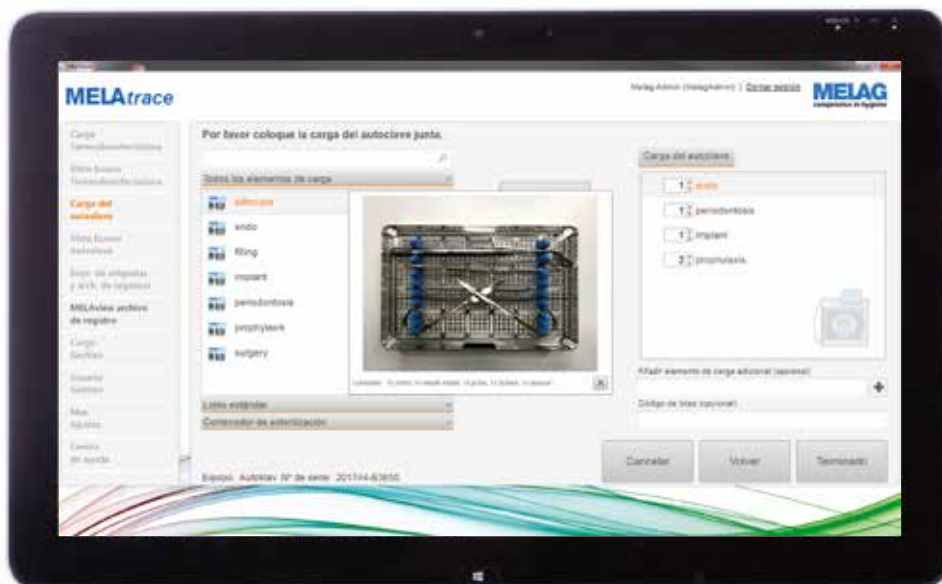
MELAtrace

Melag Admin (MelagAdmin) | Cerrar sesión

MELAG
competence in hygiene

Carga Termodesinfectadora

Vista buscar Termodesinfectadora

Carga del autoclave

Vista buscar Autoclave

Impr. de etiquetas y arch. de registros

MELAview archivo de registro

Carga Sellado

Vista buscar Sellado

Mis Ajustes

Centro de ayuda

Por favor coloque la carga del autoclave junto.

Todos los elementos de carga

adhesión

endo

filling

implant

periodontosis

prophylaxis

surgery

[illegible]

Lista estándar

Contenedor de esterilización

Equipo: Autoklav Nº de serie: 201744-83650

Carga del autoclave

1 endo

1 periodontosis

1 implant

2 prophylaxis

Añadir elemento de carga adicional (opcional)

Código de lote (opcional)

Cancelar

Volver

Terminado